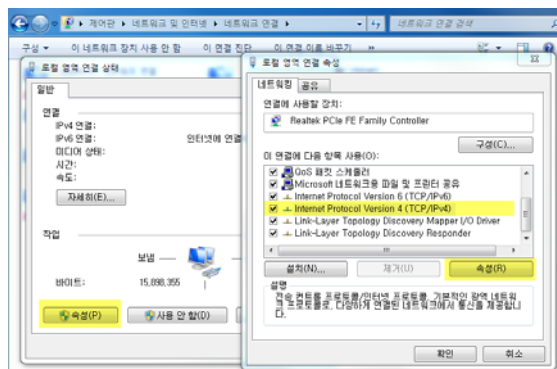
제어판 ▸ 네트워크 및 인터넷 ▸ 네트워크 연결 ▸
네트워크 연결 검색
구성 ▾ 이 네트워크 장치 사용 안 함 이 연결 진단 이 연결 이름 바꾸기 »

로컬 영역 연결 상태
일반
연결
IPv4 연결:
IPv6 연결:
미디어 상태:
시간:
속도:
인터넷에 연결
자세히(E)...
작업
보냄
바이트: 15,090,355
속성(P)
사용 안 함(D)

로컬 영역 연결 속성
네트워킹 공유
연결에 사용할 장치:
Realtek PCIe FE Family Controller
구성(C)...
이 연결에 다음 항목 사용(O):
QoS 패킷 스케줄러
Microsoft 네트워크용 파일 및 프린터 공유
Internet Protocol Version 6 (TCP/IPv6)
Internet Protocol Version 4 (TCP/IPv4)
Link-Layer Topology Discovery Mapper I/O Driver
Link-Layer Topology Discovery Responder
설치(N)...
제거(U)
속성(R)
설명
전송 컨트롤 프로토콜/인터넷 프로토콜. 기본적인 광역 네트워크 프로토콜로, 다양하게 연결된 네트워크에서 통신을 제공합니다.
확인
취소